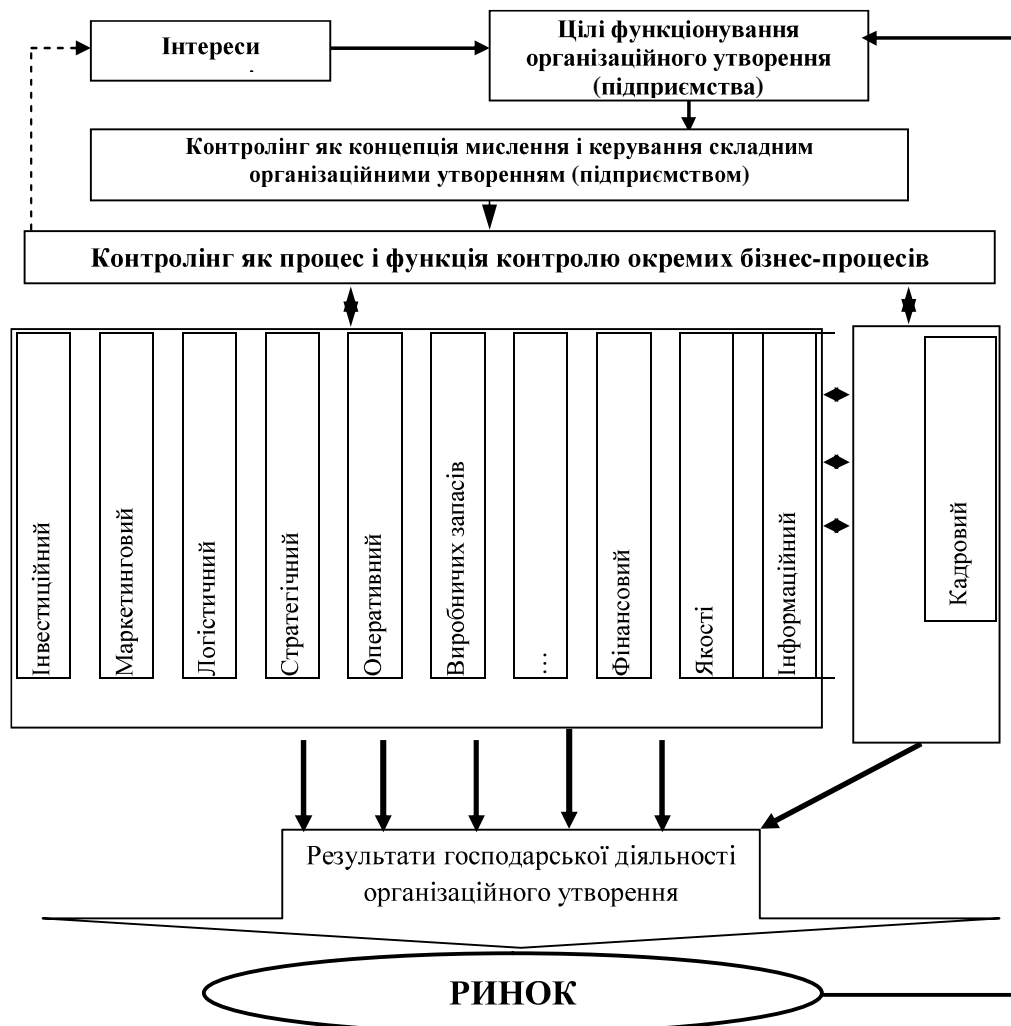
Інтереси

Цілі функціонування організаційного утворення (підприємства)

Контролінг як концепція мислення і керування складним організаційними утворенням (підприємством)

Контролінг як процес і функція контролю окремих бізнес-процесів

Інвестиційний

Маркетинговий

Логістичний

Стратегічний

Оперативний

Виробничих запасів

...

Фінансовий

Якості

Інформаційний

Кадровий

Результати господарської діяльності організаційного утворення

РИНОК